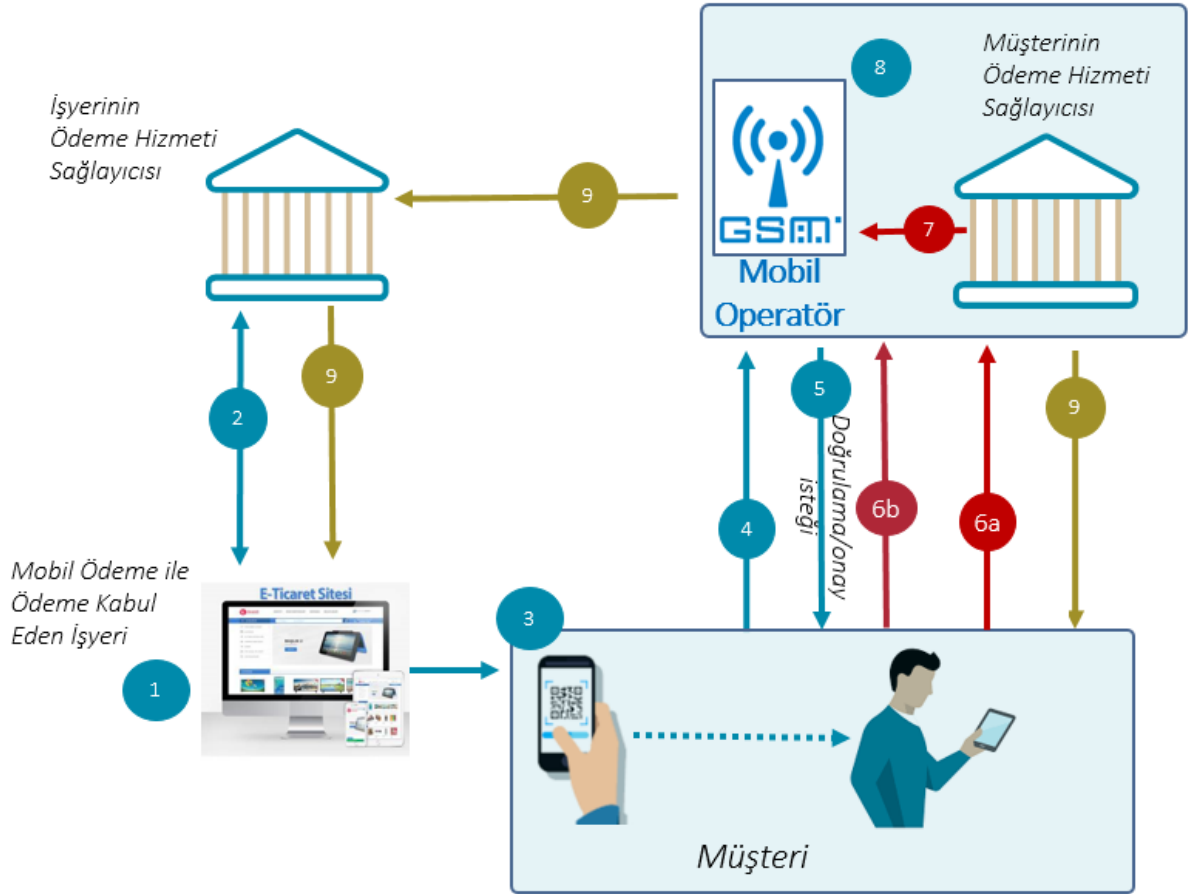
8

Müşterinin Ödeme Hizmeti Sağlayıcısı

İşyerinin Ödeme Hizmeti Sağlayıcısı

9

GSM

7

Mobil Operatör

9

2

5

Doğrulama/onay isteği

9

4

6b

6a

Mobil Ödeme ile Ödeme Kabul Eden İşyeri

E-Ticaret Sitesi

3

1

Müşteri